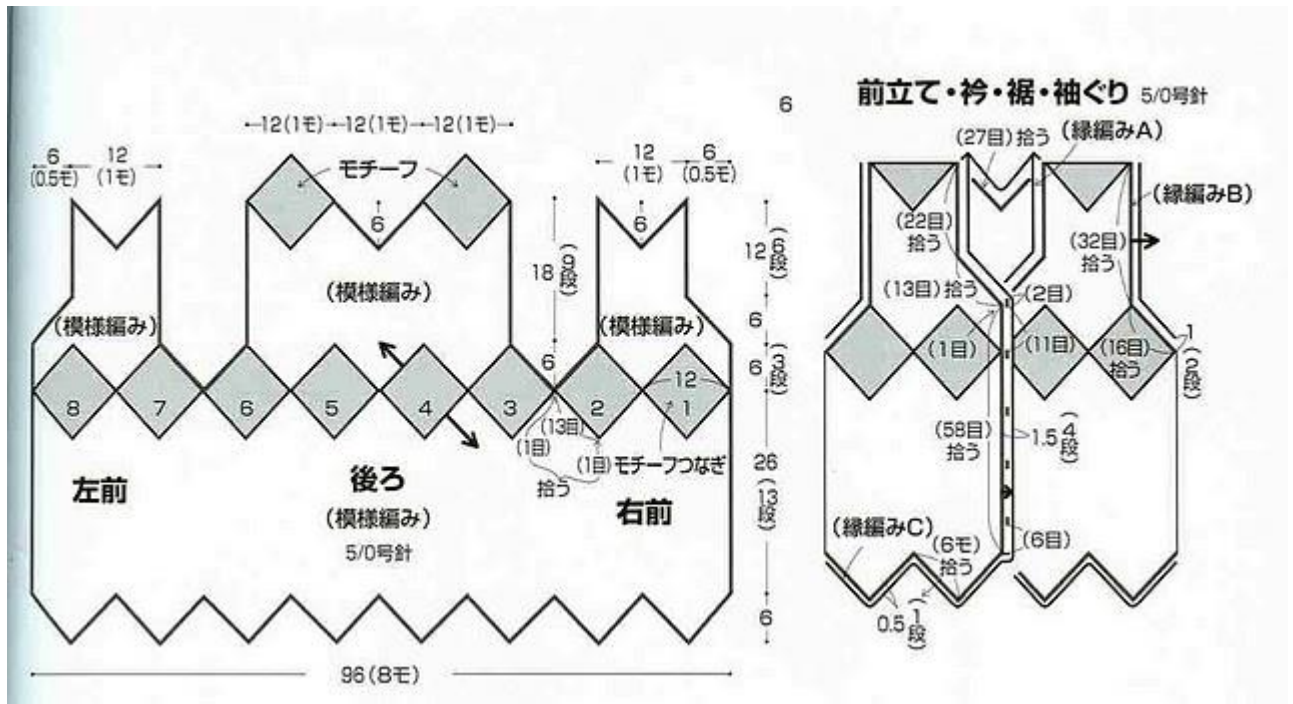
←12(1モ)→←12(1モ)→←12(1モ)→

6 (0.5モ) 12 (1モ)

モチーフ

6

12 (1モ) 6 (0.5モ)

6

6

18 (9段)

12 (6段)

(模様編み)

(模様編み)

(模様編み)

6

6

6 (3段)

8 7 6 5 4 3 2 1

12

(13目)

(1目)

(1目) モチーフつなぎ

拾う

26 (13段)

左前

後ろ
(模様編み)
5/0号針

右前

6

96 (8モ)

前立て・衿・裾・袖ぐり 5/0号針

(27目)拾う (縁編みA)

(縁編みB)

(22目) 拾う

(32目) 拾う

(13目)拾う

(2目)

(1目)

(11目)

(16目) 拾う

1 (0.5段)

(58目) 拾う

1.5 (4段)

(縁編みC)

(6モ) 拾う

(6目)

0.5 (1段)